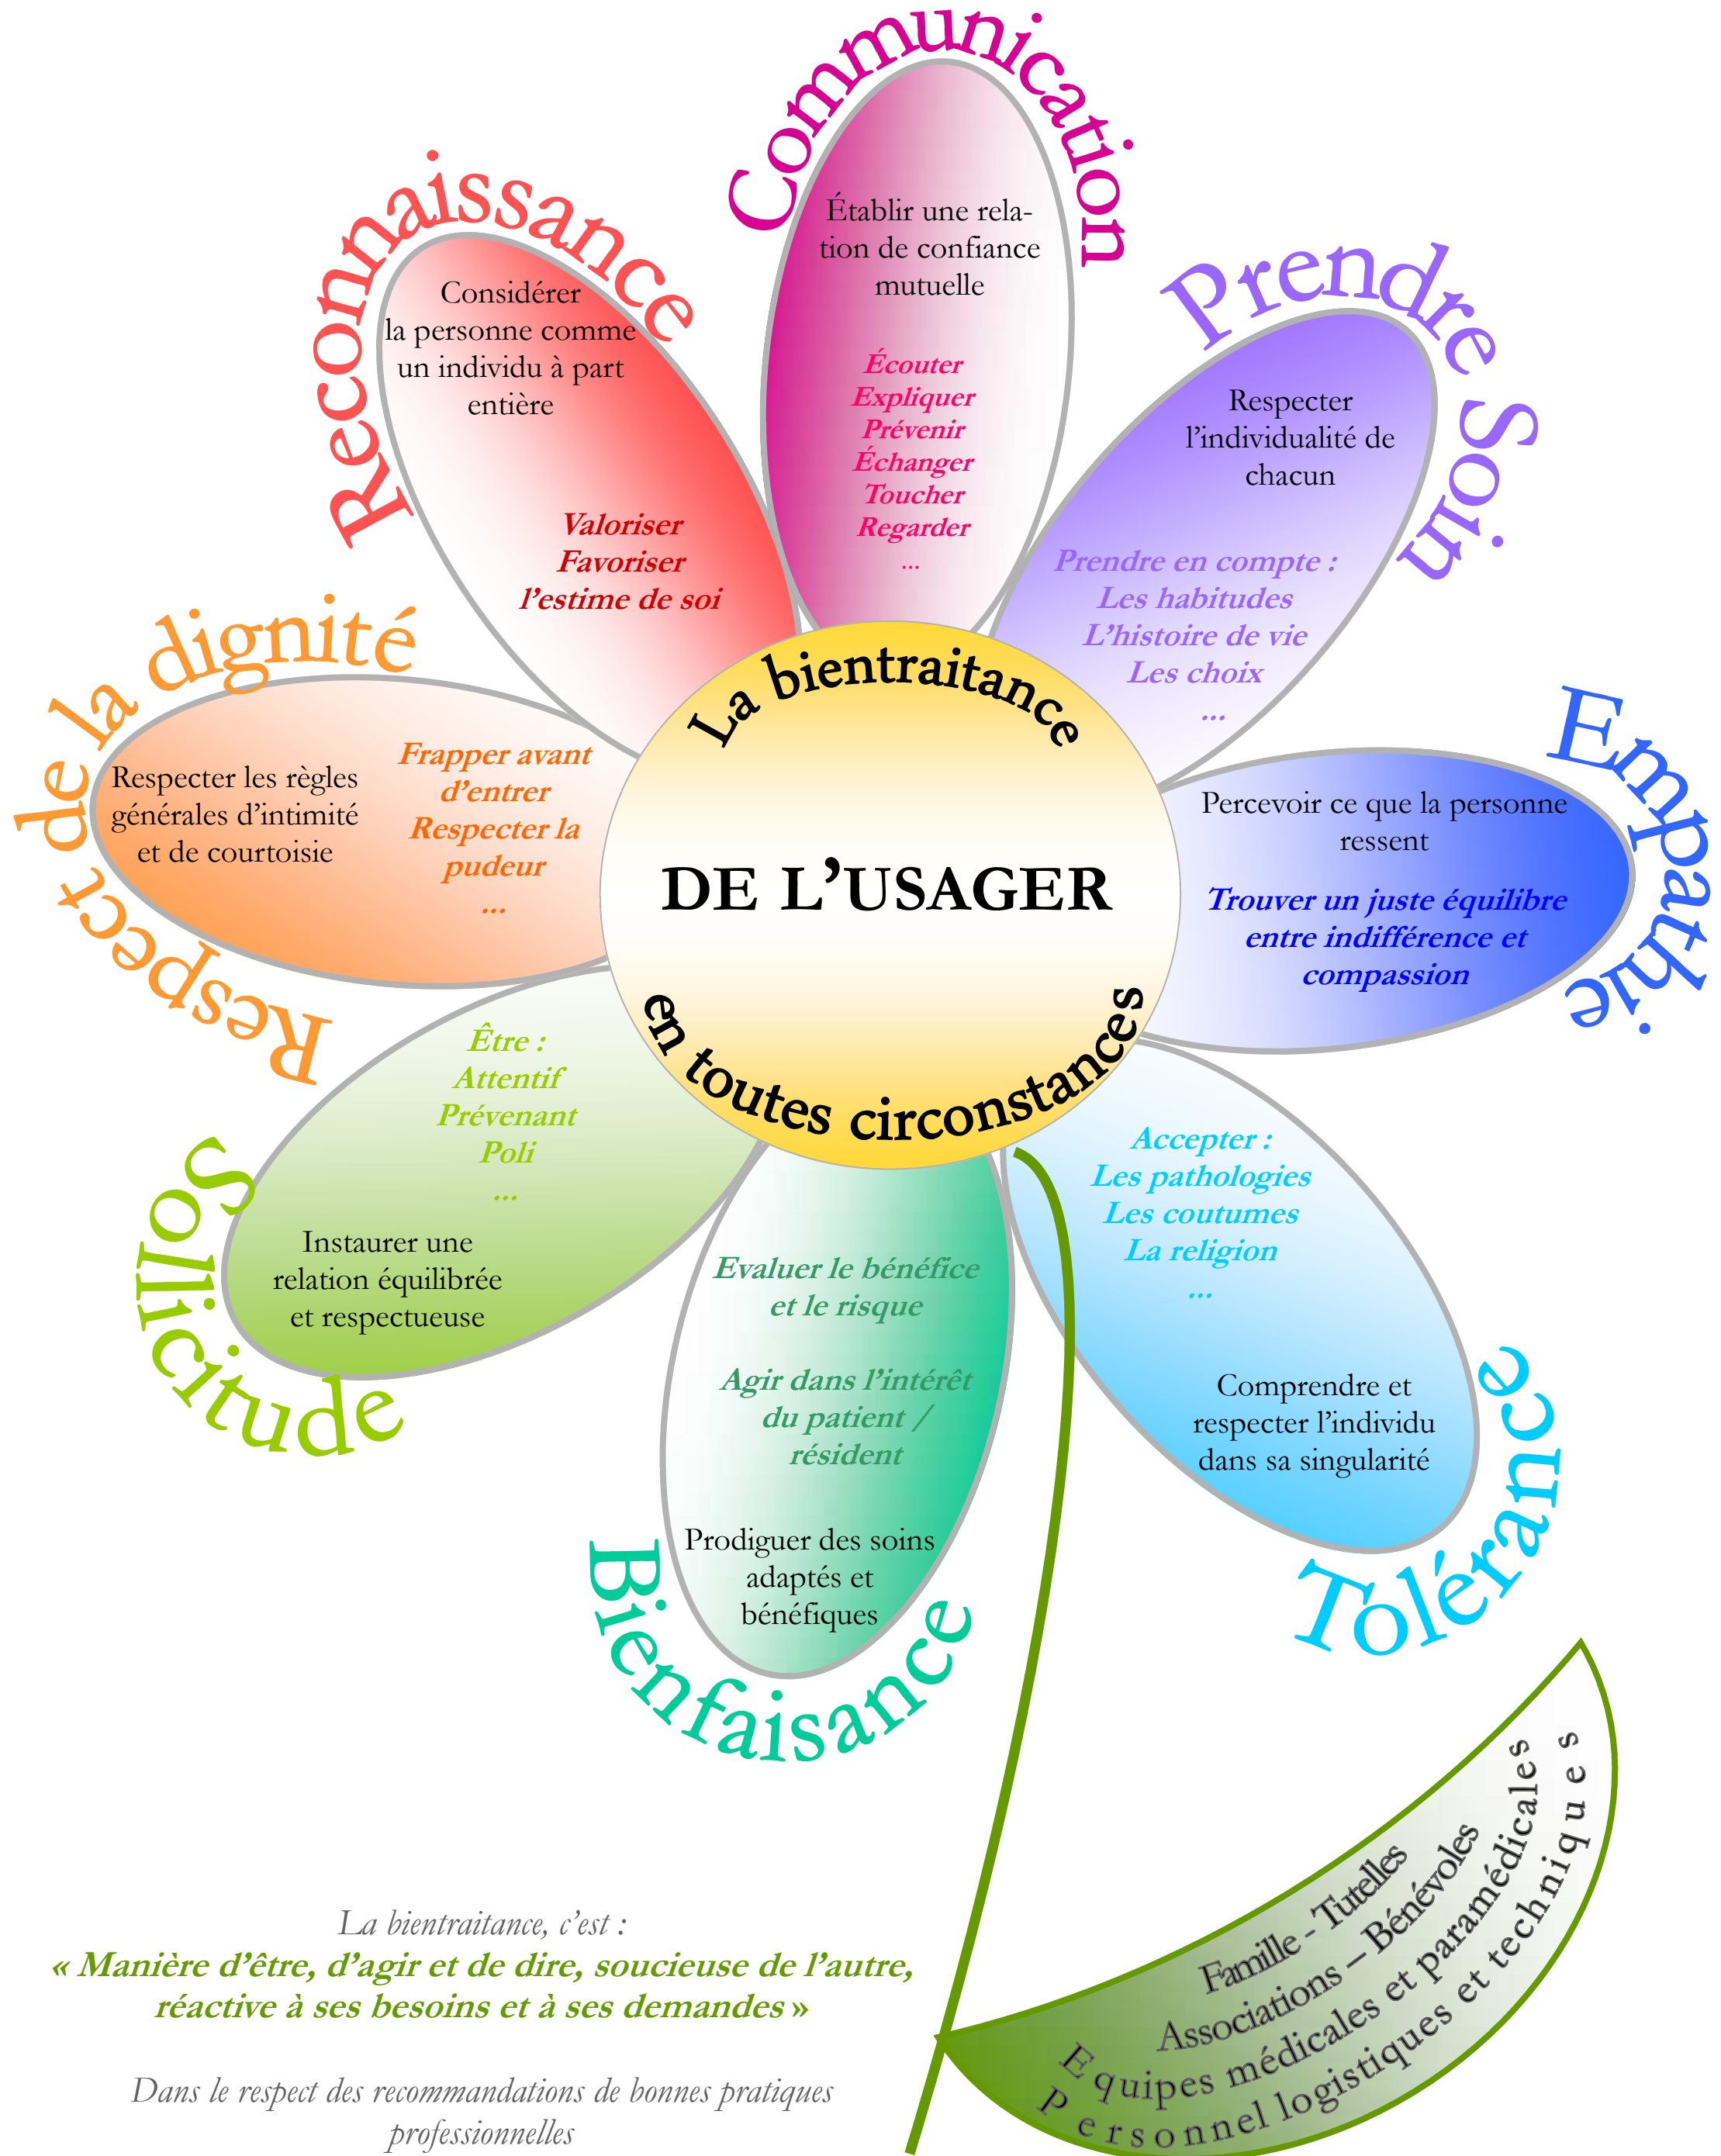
Communication

Établir une relation de confiance mutuelle

Écouter
Expliquer
Prévenir
Échanger
Toucher
Regarder
...

Reconnaissance

Considérer la personne comme un individu à part entière

Valoriser
Favoriser
l'estime de soi

Prendre Soin

Respecter l'individualité de chacun

Prendre en compte :
Les habitudes
L'histoire de vie
Les choix
...

Respect de la dignité

Respecter les règles générales d'intimité et de courtoisie

Frapper avant d'entrer
Respecter la pudeur
...

La bientraitance
DE L'USAGER
en toutes circonstances

Empathie

Percevoir ce que la personne ressent

Trouver un juste équilibre entre indifférence et compassion

Sollicitude

Être :
Attentif
Prévenant
Poli
...

Instaurer une relation équilibrée et respectueuse

Bienfaisance

Evaluer le bénéfice et le risque

Agir dans l'intérêt du patient / résident

Prodiguer des soins adaptés et bénéfiques

Tolérance

Accepter :
Les pathologies
Les coutumes
La religion
...

Comprendre et respecter l'individu dans sa singularité

Famille - Tutelles
Associations – Bénévoles
Equipes médicales et paramédicales
Personnel logistiques et techniques

La bientraitance, c'est :
« Manière d'être, d'agir et de dire, soucieuse de l'autre, réactive à ses besoins et à ses demandes »

Dans le respect des recommandations de bonnes pratiques professionnelles